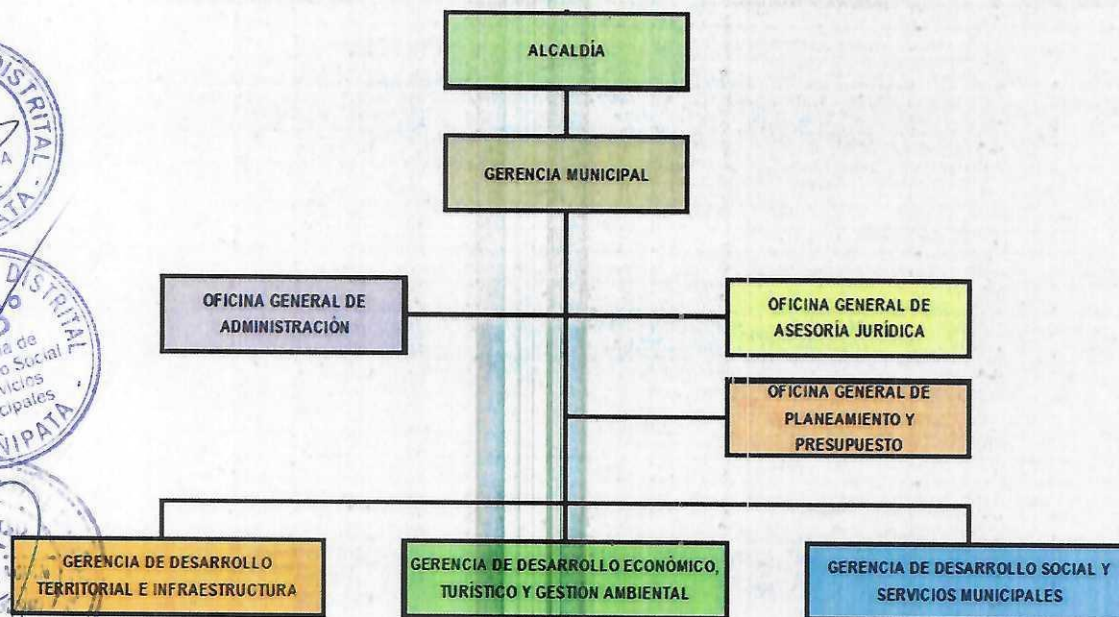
ALCALDÍA

GERENCIA MUNICIPAL

OFICINA GENERAL DE ADMINISTRACIÓN

OFICINA GENERAL DE ASESORÍA JURÍDICA

OFICINA GENERAL DE PLANEAMIENTO Y PRESUPUESTO

GERENCIA DE DESARROLLO TERRITORIAL E INFRAESTRUCTURA

GERENCIA DE DESARROLLO ECONÓMICO, TURÍSTICO Y GESTIÓN AMBIENTAL

GERENCIA DE DESARROLLO SOCIAL Y SERVICIOS MUNICIPALES

DISTRITAL
A
IPATA

DISTRITAL
ia de
o Social
vicios
cipales
NIPATA